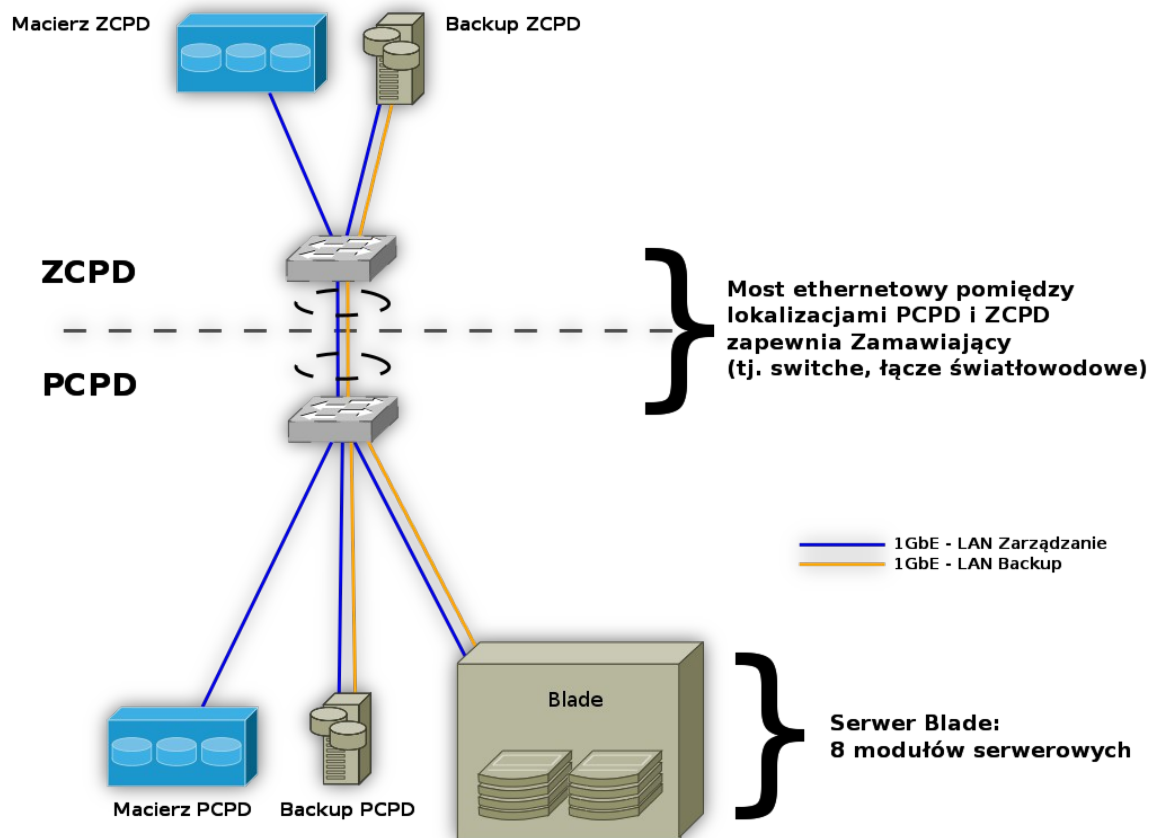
Macierz ZCPD

Backup ZCPD

ZCPD

PCPD

Most ethernetowy pomiędzy lokalizacjami PCPD i ZCPD zapewnia Zamawiający (tj. switche, łącze światłowodowe)

1GbE - LAN Zarządzanie
1GbE - LAN Backup

Blade

Serwer Blade:
8 modułów serwerowych

Macierz PCPD

Backup PCPD